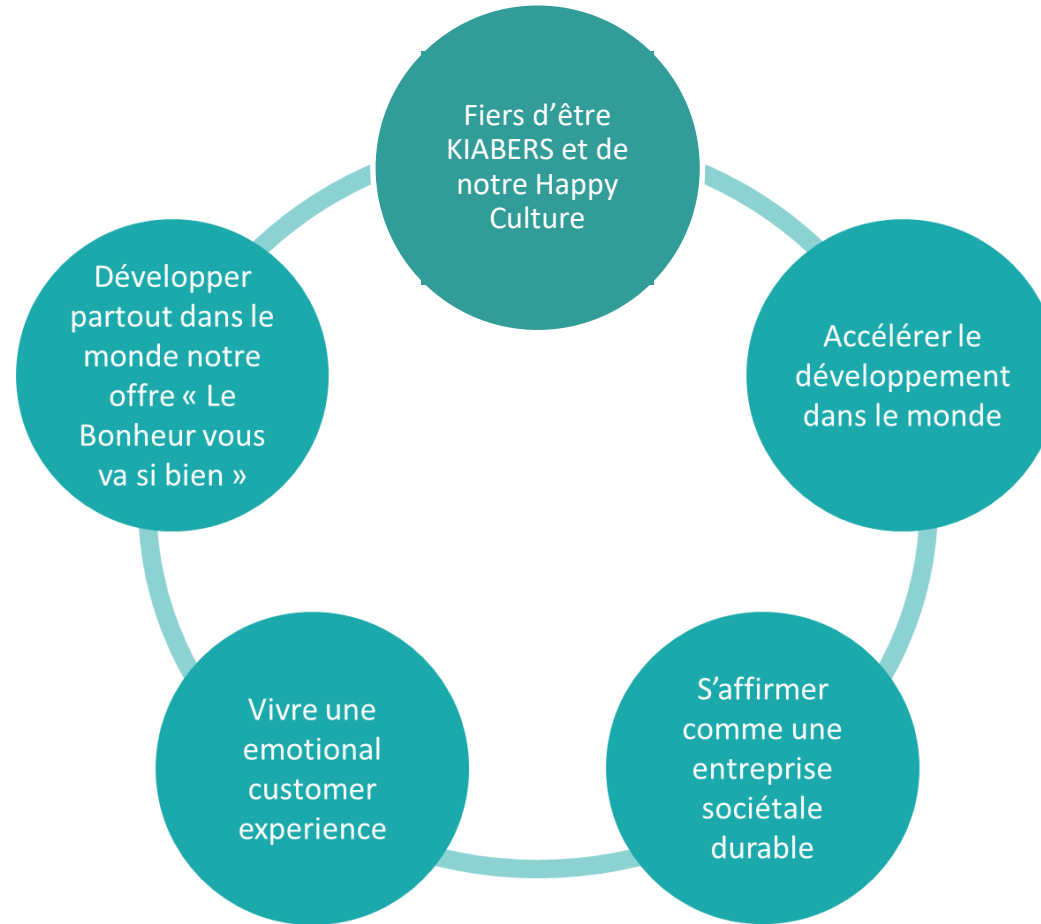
Fiers d’être KIABERS et de notre Happy Culture

Accélérer le développement dans le monde

S’affirmer comme une entreprise sociétale durable

Vivre une emotional customer experience

Développer partout dans le monde notre offre « Le Bonheur vous va si bien »